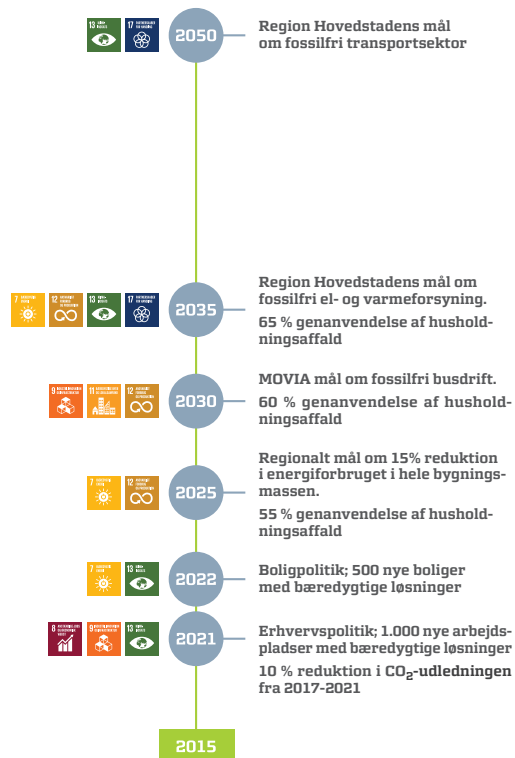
13 17

2050

Region Hovedstadens mål om fossilfri transportsektor

7 12 13 17

2035

Region Hovedstadens mål om fossilfri el- og varmeforsyning.

65 % genanvendelse af husholdningsaffald

9 11 12

2030

MOVIA mål om fossilfri busdrift.

60 % genanvendelse af husholdningsaffald

7 12

2025

Regionalt mål om 15% reduktion i energiforbruget i hele bygningsmassen.

55 % genanvendelse af husholdningsaffald

7 13

2022

Boligpolitik; 500 nye boliger med bæredygtige løsninger

8 9 13

2021

Erhvervspolitik; 1.000 nye arbejdspladser med bæredygtige løsninger

10 % reduktion i $CO_2$-udledningen fra 2017-2021

2015